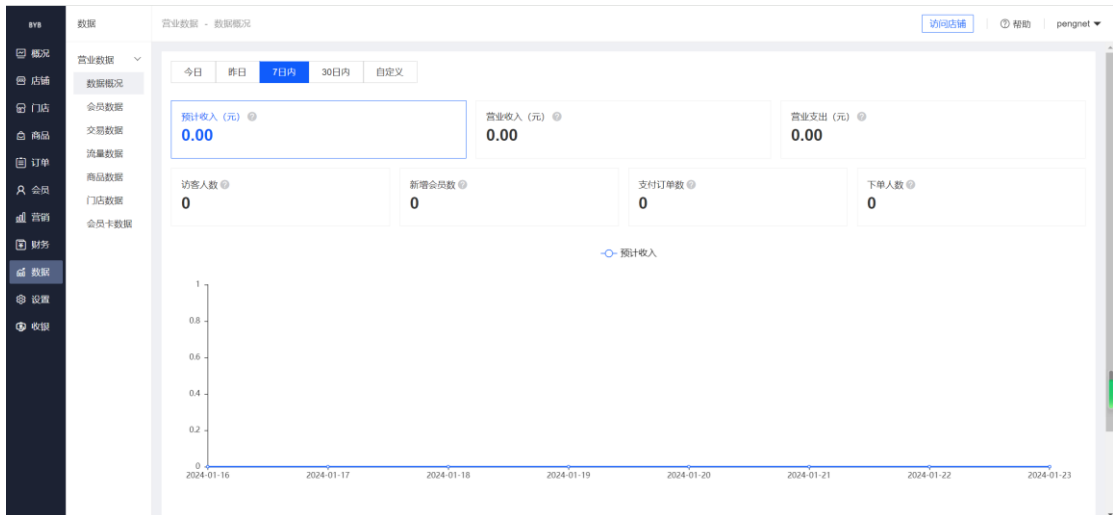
BYB

概况
店铺
门店
商品
订单
会员
营销
财务
数据
设置
收银

数据

营业数据
数据概况
会员数据
交易数据
流量数据
商品数据
门店数据
会员卡数据

营业数据 - 数据概况

访问店铺
帮助
pengnet

今日 昨日 7日内 30日内 自定义

预计收入（元）
0.00

营业收入（元）
0.00

营业支出（元）
0.00

访客人数
0

新增会员数
0

支付订单数
0

下单人数
0

预计收入

1
0.8
0.6
0.4
0.2
0

2024-01-16 2024-01-17 2024-01-18 2024-01-19 2024-01-20 2024-01-21 2024-01-22 2024-01-23